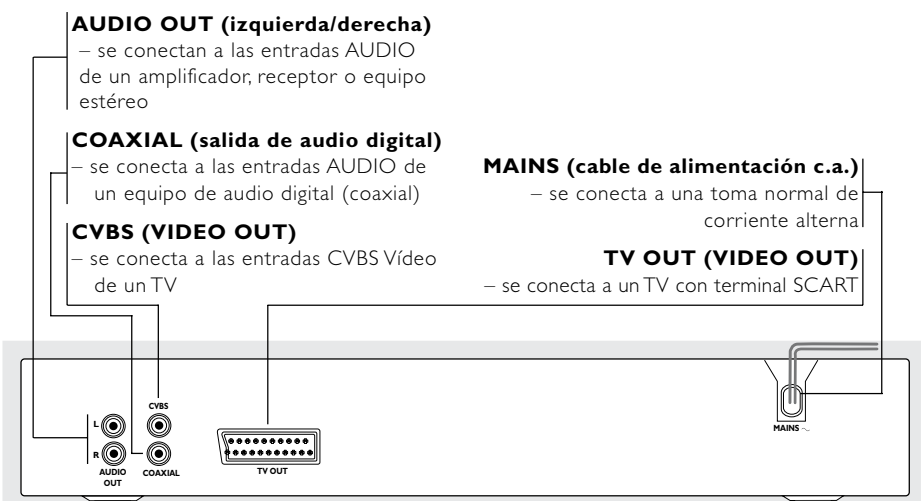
**AUDIO OUT (izquierda/derecha)**
– se conectan a las entradas AUDIO de un amplificador, receptor o equipo estéreo

**COAXIAL (salida de audio digital)**
– se conecta a las entradas AUDIO de un equipo de audio digital (coaxial)

**CVBS (VIDEO OUT)**
– se conecta a las entradas CVBS Vídeo de un TV

**MAINS (cable de alimentación c.a.)**
– se conecta a una toma normal de corriente alterna

**TV OUT (VIDEO OUT)**
– se conecta a un TV con terminal SCART

L
R
AUDIO OUT
CVBS
COAXIAL
TV OUT
MAINS ~